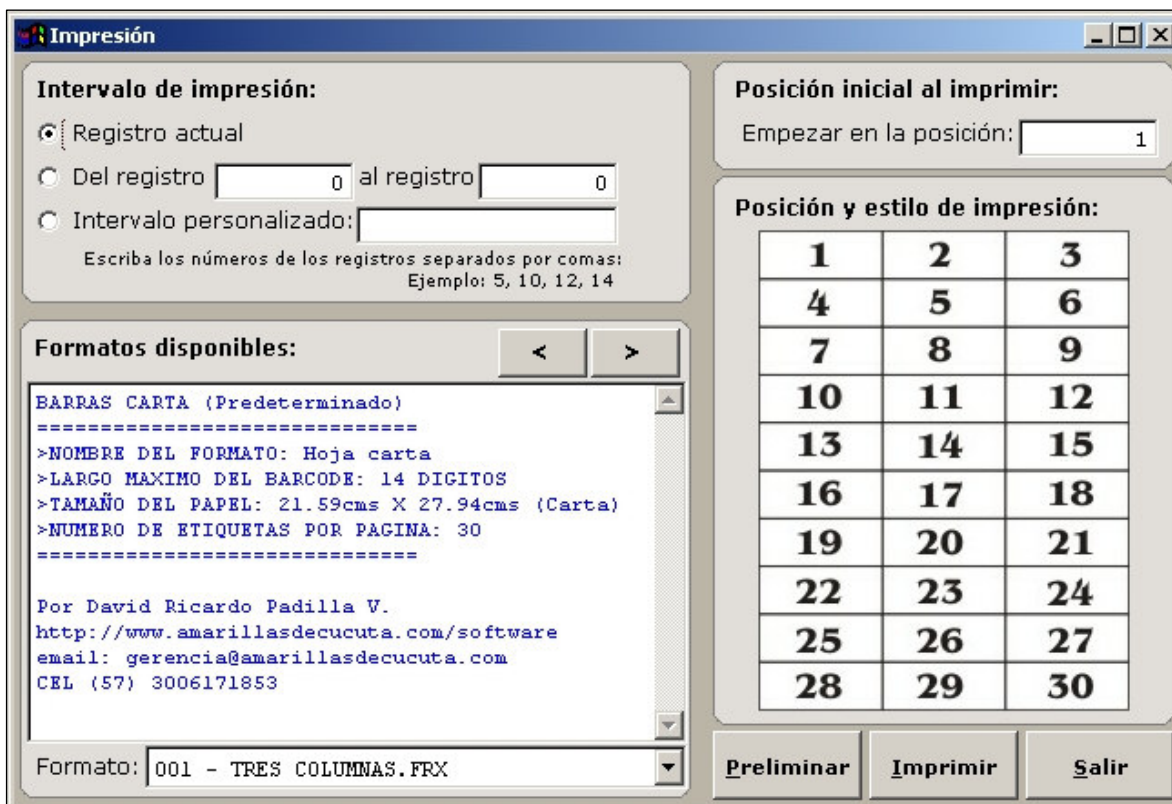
Impresión

Intervalo de impresión:

Registro actual

Del registro 0 al registro 0

Intervalo personalizado:

Escriba los números de los registros separados por comas:
Ejemplo: 5, 10, 12, 14

Formatos disponibles:

<

>

BARRAS CARTA (Predeterminado)
============================
>NOMBRE DEL FORMATO: Hoja carta
>LARGO MAXIMO DEL BARCODE: 14 DIGITOS
>TAMAÑO DEL PAPEL: 21.59cms X 27.94cms (Carta)
>NUMERO DE ETIQUETAS POR PAGINA: 30
============================

Por David Ricardo Padilla V.
http://www.amarillasdecucuta.com/software
email: gerencia@amarillasdecucuta.com
CEL (57) 3006171853

Formato: 001 - TRES COLUMNAS.FRX

Posición inicial al imprimir:

Empezar en la posición: 1

Posición y estilo de impresión:

| 1 | 2 | 3 |
|---|---|---|
| 4 | 5 | 6 |
| 7 | 8 | 9 |
| 10 | 11 | 12 |
| 13 | 14 | 15 |
| 16 | 17 | 18 |
| 19 | 20 | 21 |
| 22 | 23 | 24 |
| 25 | 26 | 27 |
| 28 | 29 | 30 |

Preliminar

Imprimir

Salir